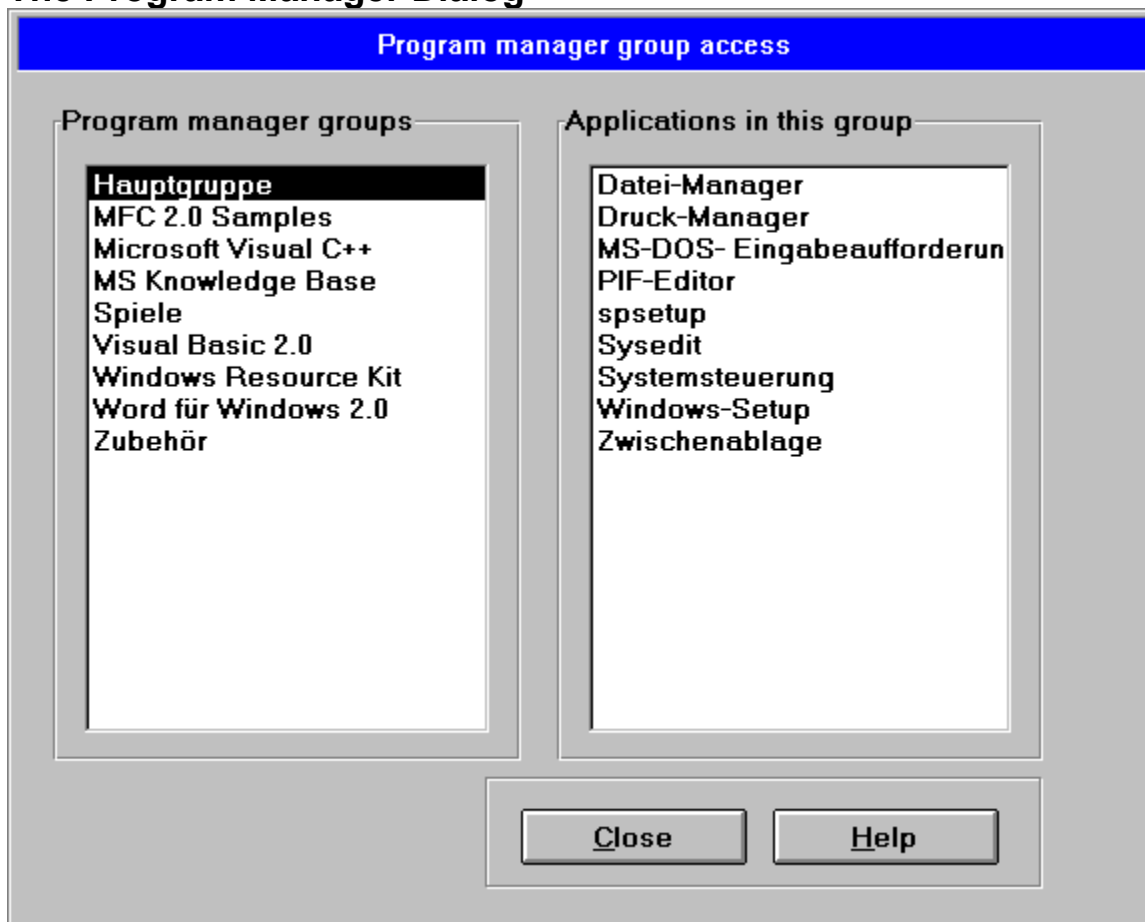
The Program Manager Dialog

Program manager group access

Program manager groups

Hauptgruppe
MFC 2.0 Samples
Microsoft Visual C++
MS Knowledge Base
Spiele
Visual Basic 2.0
Windows Resource Kit
Word für Windows 2.0
Zubehör

Applications in this group

Datei-Manager
Druck-Manager
MS-DOS- Eingabeaufforderun
PIF-Editor
spsetup
Sysedit
Systemsteuerung
Windows-Setup
Zwischenablage

Close
Help